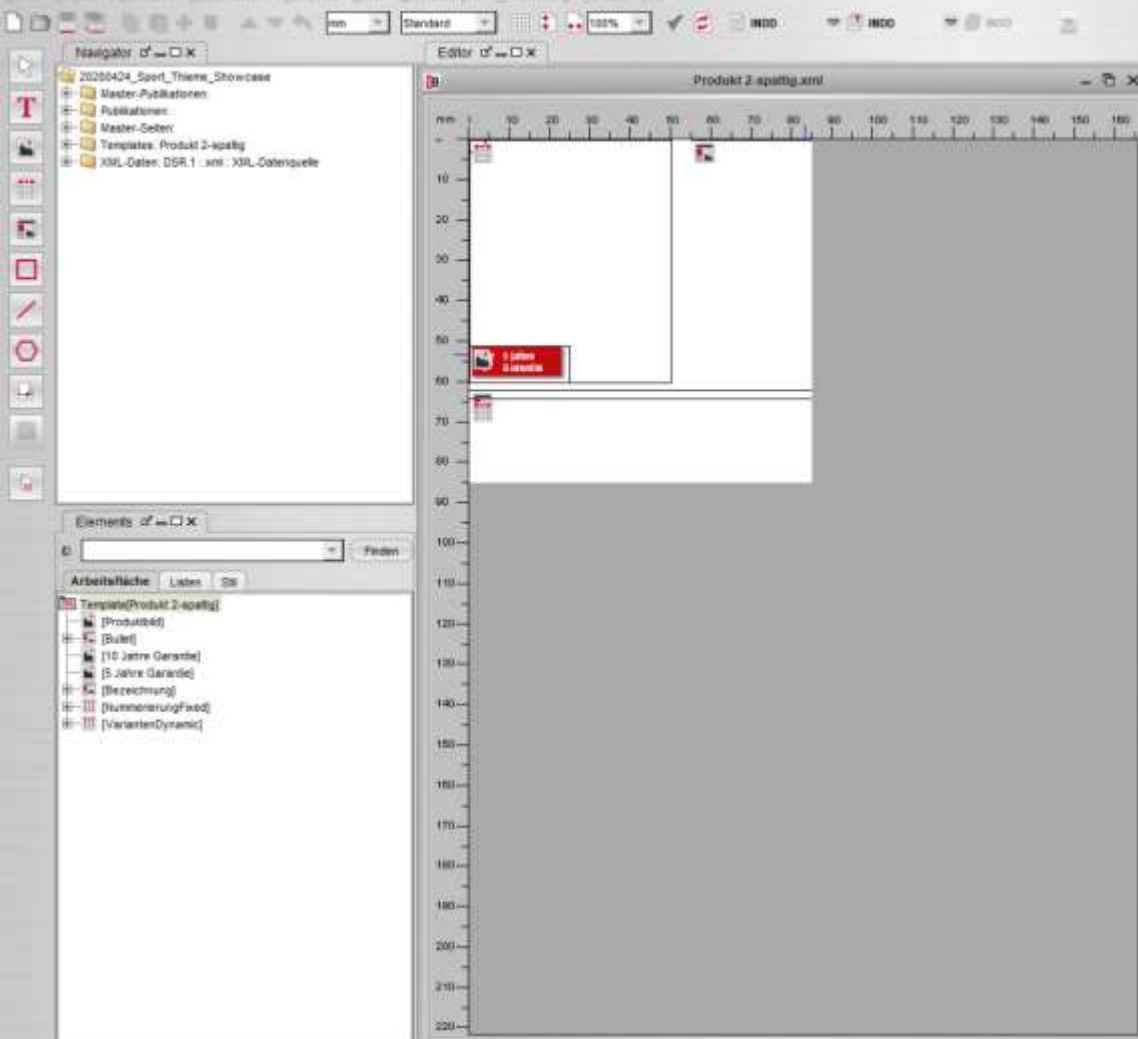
mm Standard 100% INDD INDD INDD

Navigator

20200424_Sport_Theme_Showcase
Master-Publikationen
Publikationen
Master-Seiten
Templates: Produkt 2-spaltig
XML-Daten: DSR.1 : xml : XML-Datenquelle

Editor

Produkt 2-spaltig.xml

mm 10 20 30 40 50 60 70 80 90 100 110 120 130 140 150 160

10 20 30 40 50 60 70 80 90 100 110 120 130 140 150 160 170 180 190 200 210 220

5 Jahre Garantie

Elements

ID Finden

Arbeitsfläche Listen Stil

Template[Produkt 2-spaltig]
[Produktbild]
[Bullet]
[10 Jahre Garantie]
[5 Jahre Garantie]
[Bezeichnung]
[NummerierungFixed]
[VariantenDynamic]